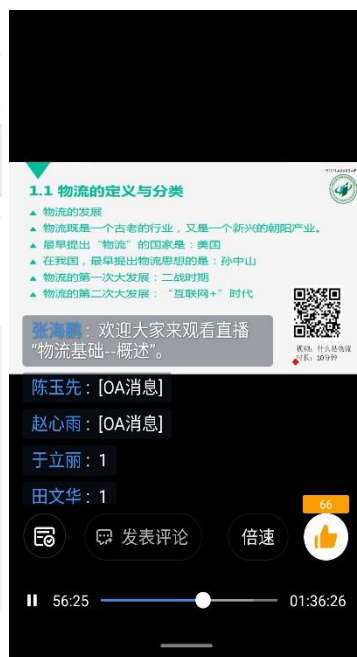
1.1 物流的定义与分类

物流的发展
物流既是一个古老的行业，又是一个新兴的朝阳产业。
最早提出"物流"的国家是：美国
在我国，最早提出物流思想的是：孙中山
物流的第一次大发展：二战时期
物流的第二次大发展："互联网+"时代

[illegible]：什么是物流
时长：10分钟

张海鹏：欢迎大家来观看直播"物流基础--概述"。

陈玉先：[OA消息]

赵心雨：[OA消息]

于立丽：1

田文华：1

发表评论

倍速

66

56:25

01:36:26